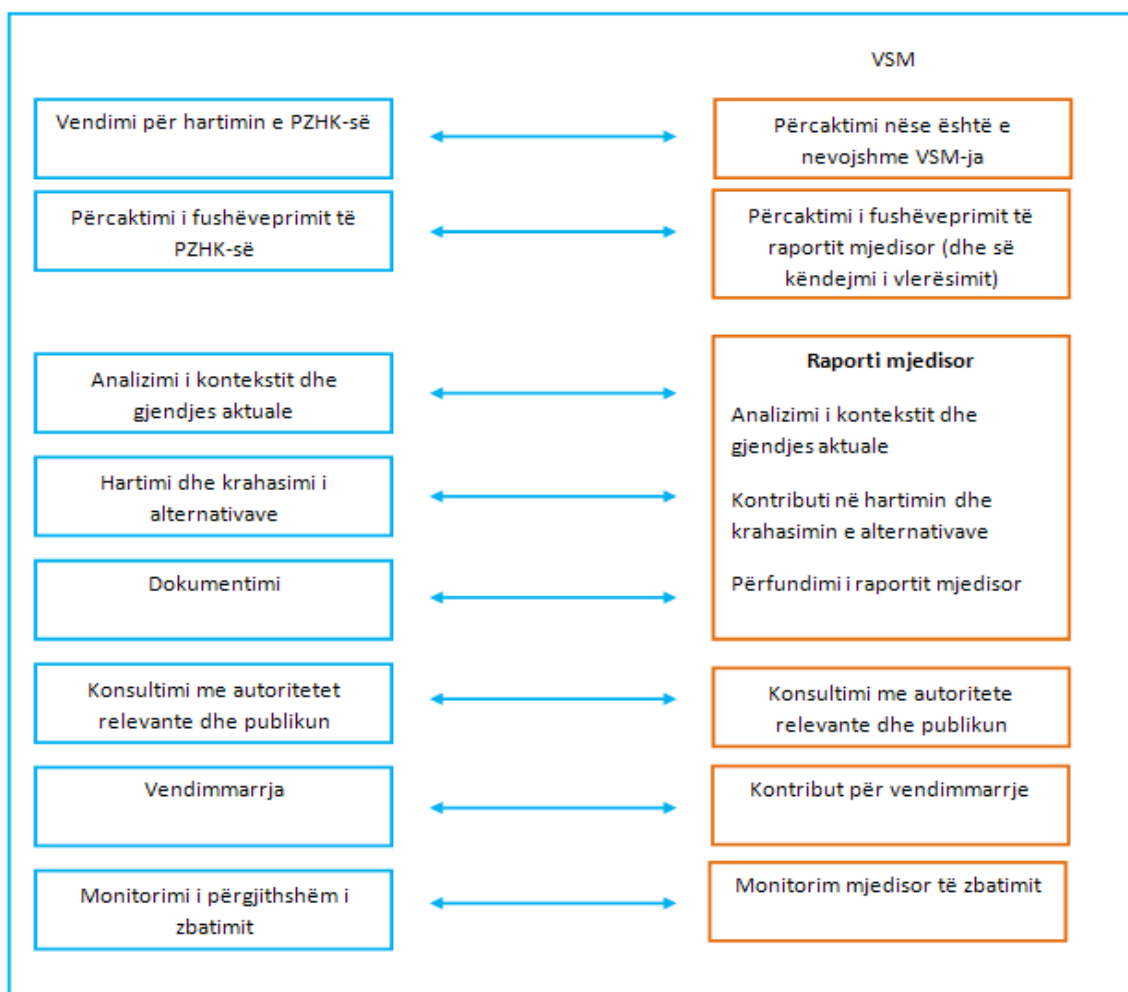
VSM

Vendimi për hartimin e PZHK-së

Përcaktimi nëse është e nevojshme VSM-ja

Përcaktimi i fushëveprimit të PZHK-së

Përcaktimi i fushëveprimit të raportit mjedisor (dhe së këndejmi i vlerësimit)

Analizimi i kontekstit dhe gjendjes aktuale

Hartimi dhe krahasimi i alternativave

Dokumentimi

**Raporti mjedisor**

Analizimi i kontekstit dhe gjendjes aktuale

Kontributi në hartimin dhe krahasimin e alternativave

Përfundimi i raportit mjedisor

Konsultimi me autoritetet relevante dhe publikun

Konsultimi me autoritete relevante dhe publikun

Vendimmarrja

Kontribut për vendimmarrje

Monitorimi i përgjithshëm i zbatimit

Monitorim mjedisor të zbatimit